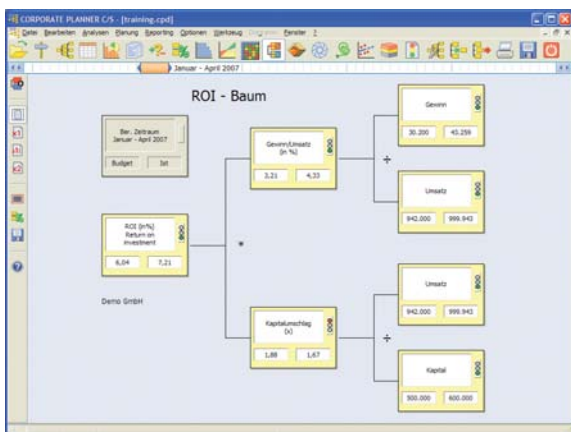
CORPORATE PLANNER C/S - [training.cpd]

Datei Bearbeiten Analysen Planung Reporting Optionen Werkzeug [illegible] Fenster ?

Januar - April 2007

ROI - Baum

Ber. Zeitraum
Januar - April 2007

Budget | Ist

ROI (in%)
Return on
Investment

6,04 | 7,21

Demo GmbH

*

Gewinn/Umsatz
(in %)

3,21 | 4,33

Kapitalumschlag
(x)

1,88 | 1,67

÷

Gewinn

30.200 | 43.259

Umsatz

942.000 | 999.943

÷

Umsatz

942.000 | 999.943

Kapital

500.000 | 600.000